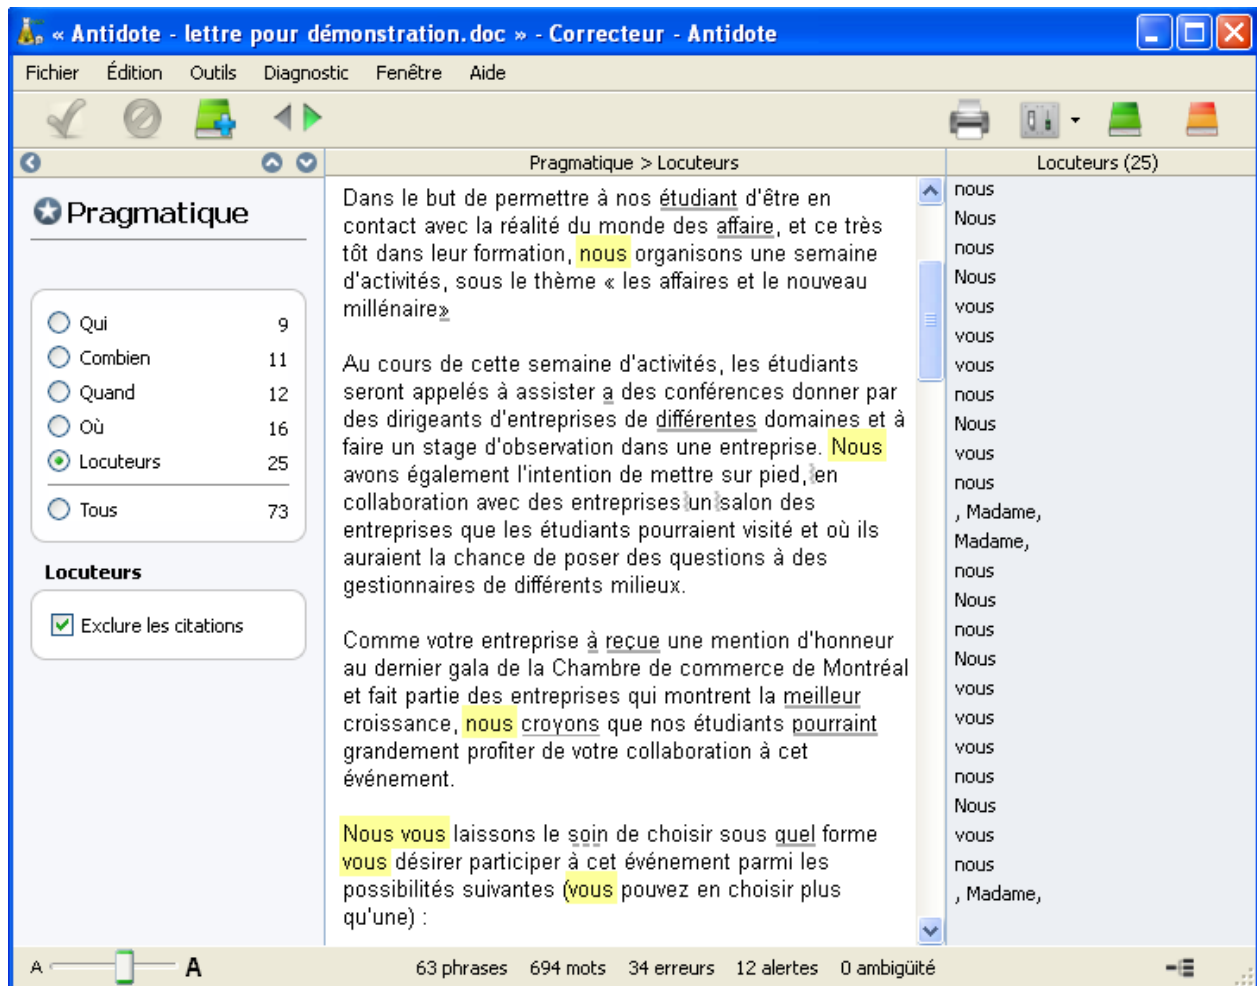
« Antidote - lettre pour démonstration.doc » - Correcteur - Antidote

Fichier Édition Outils Diagnostic Fenêtre Aide

Pragmatique > Locuteurs

Locuteurs (25)

Pragmatique

Qui 9
Combien 11
Quand 12
Où 16
Locuteurs 25
Tous 73

Locuteurs

Exclure les citations

Dans le but de permettre à nos étudiant d'être en contact avec la réalité du monde des affaire, et ce très tôt dans leur formation, nous organisons une semaine d'activités, sous le thème « les affaires et le nouveau millénaire»

Au cours de cette semaine d'activités, les étudiants seront appelés à assister a des conférences donner par des dirigeants d'entreprises de différentes domaines et à faire un stage d'observation dans une entreprise. Nous avons également l'intention de mettre sur pied, en collaboration avec des entreprises un salon des entreprises que les étudiants pourraient visité et où ils auraient la chance de poser des questions à des gestionnaires de différents milieux.

Comme votre entreprise à reçue une mention d'honneur au dernier gala de la Chambre de commerce de Montréal et fait partie des entreprises qui montrent la meilleur croissance, nous croyons que nos étudiants pourraint grandement profiter de votre collaboration à cet événement.

Nous vous laissons le soin de choisir sous quel forme vous désirer participer à cet événement parmi les possibilités suivantes (vous pouvez en choisir plus qu'une) :

nous
Nous
nous
Nous
vous
vous
vous
nous
Nous
vous
nous
, Madame,
Madame,
nous
Nous
nous
Nous
vous
vous
vous
nous
Nous
vous
nous
, Madame,

A A 63 phrases 694 mots 34 erreurs 12 alertes 0 ambigüité